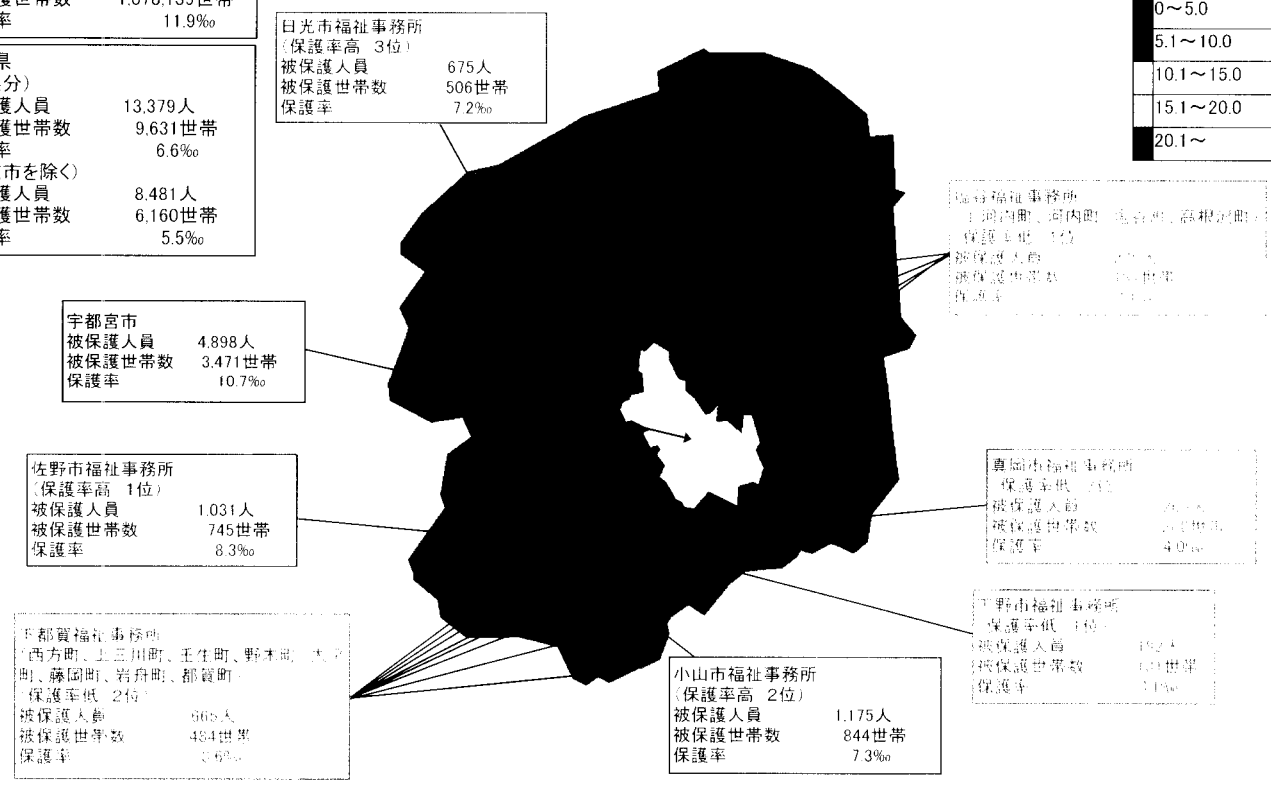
護世帯数　1,078,135世帯
率　11.9‰

県
分)
護人員　13,379人
護世帯数　9,631世帯
率　6.6‰
市を除く)
護人員　8,481人
護世帯数　6,160世帯
率　5.5‰

日光市福祉事務所
(保護率高 3位)
被保護人員　675人
被保護世帯数　506世帯
保護率　7.2‰

0〜5.0
5.1〜10.0
10.1〜15.0
15.1〜20.0
20.1〜

塩谷福祉事務所
(上河内町、河内町、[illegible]、高根沢町)
(保護率低 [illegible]位)
被保護人員　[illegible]
被保護世帯数　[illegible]世帯
保護率　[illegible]

宇都宮市
被保護人員　4,898人
被保護世帯数　3,471世帯
保護率　10.7‰

佐野市福祉事務所
(保護率高 1位)
被保護人員　1,031人
被保護世帯数　745世帯
保護率　8.3‰

真岡市福祉事務所
(保護率低 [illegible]位)
被保護人員　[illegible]
被保護世帯数　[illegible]世帯
保護率　4.0‰

下野市福祉事務所
(保護率低 1位)
被保護人員　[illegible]
被保護世帯数　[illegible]世帯
保護率　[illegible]

下都賀福祉事務所
(西方町、上三川町、壬生町、野木町、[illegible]町、藤岡町、岩舟町、都賀町)
(保護率低 2位)
被保護人員　665人
被保護世帯数　484世帯
保護率　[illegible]

小山市福祉事務所
(保護率高 2位)
被保護人員　1,175人
被保護世帯数　844世帯
保護率　7.3‰